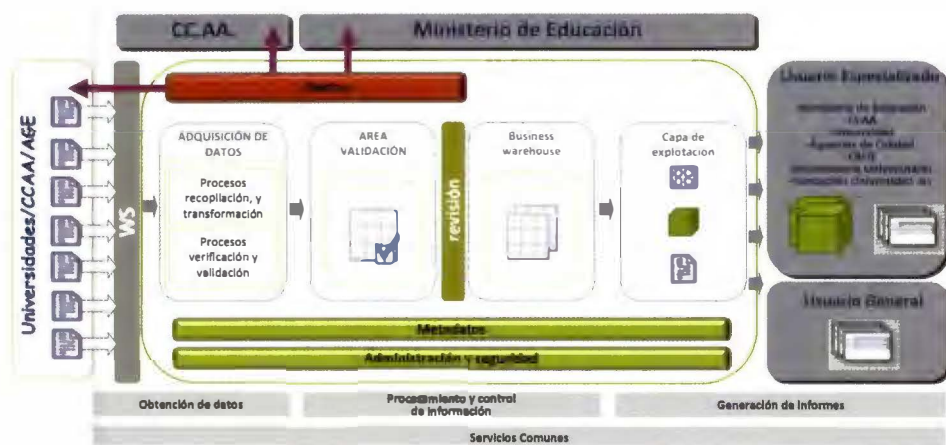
CC.AA.

Ministerio de Educación

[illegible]

Universidades/CCAA/AGE

WS

ADQUISICIÓN DE DATOS

Procesos recopilación, y transformación

Procesos verificación y validación

AREA VALIDACIÓN

revisión

Business warehouse

Capa de explotación

Usuario Especializado

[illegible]

Usuario General

Metadatos

Administración y seguridad

Obtención de datos

Procesamiento y control de información

Generación de informes

Servicios Comunes